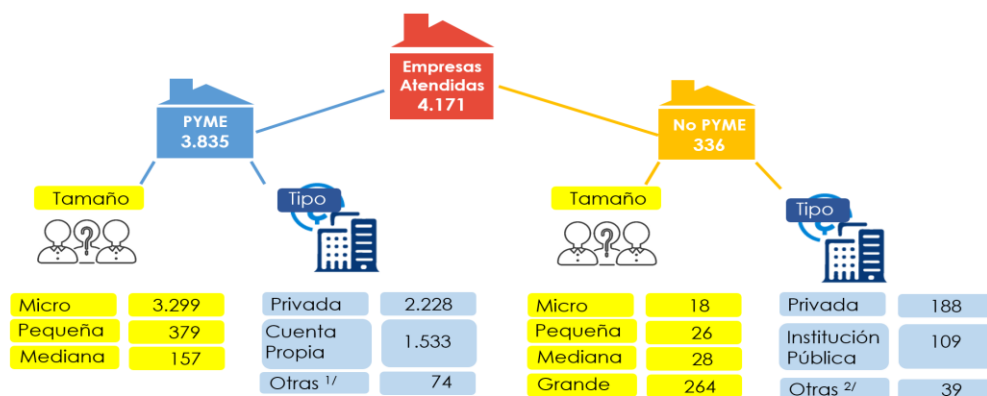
Empresas Atendidas 4.171

PYME 3.835

No PYME 336

Tamaño

Tipo

Tamaño

Tipo

| Micro | 3.299 |
|---|---|
| Pequeña | 379 |
| Mediana | 157 |

| Privada | 2.228 |
|---|---|
| Cuenta Propia | 1.533 |
| Otras $^{1/}$ | 74 |

| Micro | 18 |
|---|---|
| Pequeña | 26 |
| Mediana | 28 |
| Grande | 264 |

| Privada | 188 |
|---|---|
| Institución Pública | 109 |
| Otras $^{2/}$ | 39 |